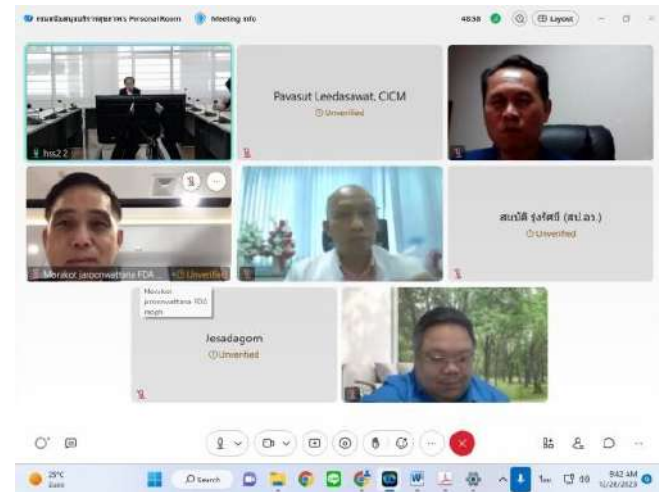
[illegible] PersonalRoom Meeting info 48:38 Layout

hss2 2

Pavasut Leedasawat, CICM
Unverified

Morakot Jaroonwattana FDA Unverified

สมบัติ รุ่งรัศมี (สป.อว.)
Unverified

Morakot Jaroonwattana FDA moph

Jesadagom
Unverified

Search

29°C

9:42 AM
12/28/2023